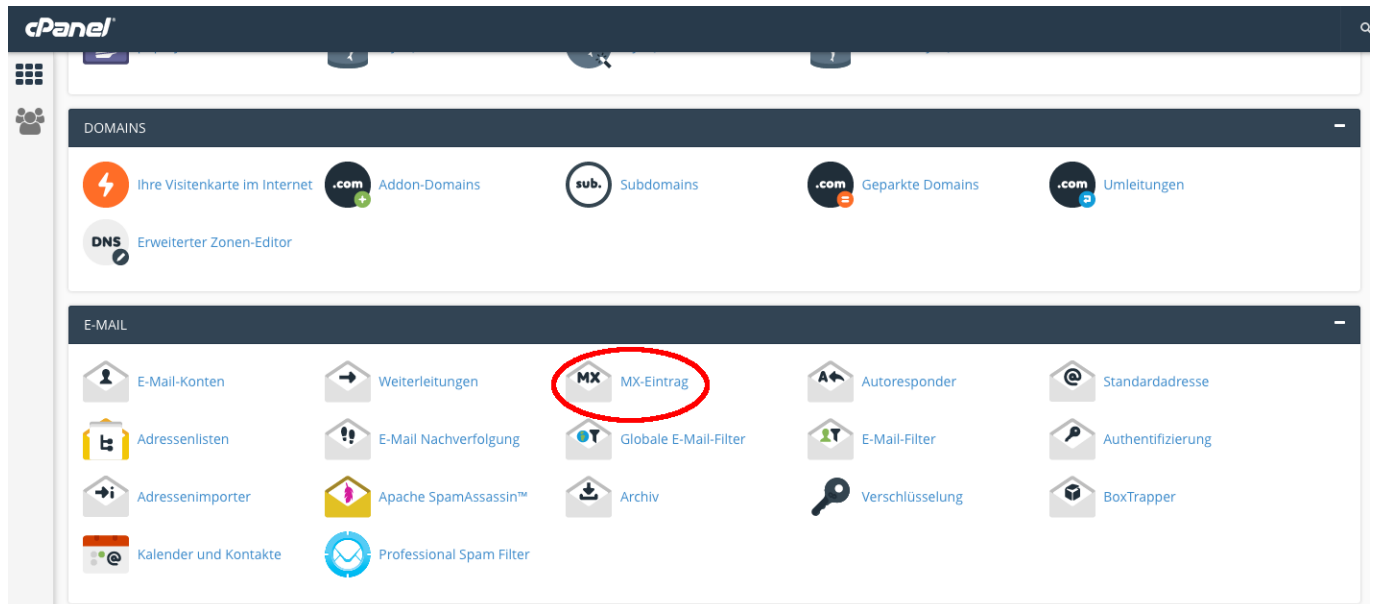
cPanel

DOMAINS

Ihre Visitenkarte im Internet
.com Addon-Domains
sub. Subdomains
.com Geparkte Domains
.com Umleitungen
DNS Erweiterter Zonen-Editor

E-MAIL

E-Mail-Konten
Weiterleitungen
MX MX-Eintrag
Autoresponder
Standardadresse
Adressenlisten
E-Mail Nachverfolgung
Globale E-Mail-Filter
E-Mail-Filter
Authentifizierung
Adressenimporter
Apache SpamAssassin™
Archiv
Verschlüsselung
BoxTrapper
Kalender und Kontakte
Professional Spam Filter